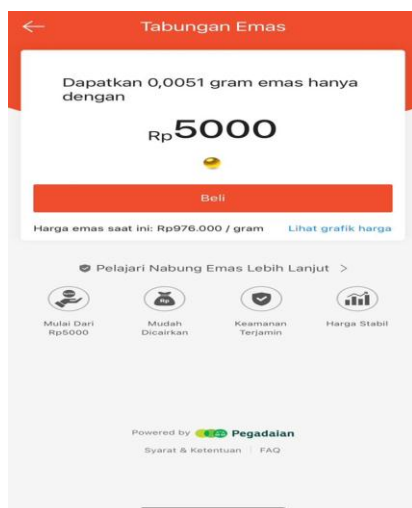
Tabungan Emas

Dapatkan 0,0051 gram emas hanya dengan

Rp5000

Beli

Harga emas saat ini: Rp976.000 / gram

Lihat grafik harga

Pelajari Nabung Emas Lebih Lanjut >

Mulai Dari Rp5000

Rp

Mudah Dicairkan

Keamanan Terjamin

Harga Stabil

Powered by Pegadaian

Syarat & Ketentuan | FAQ